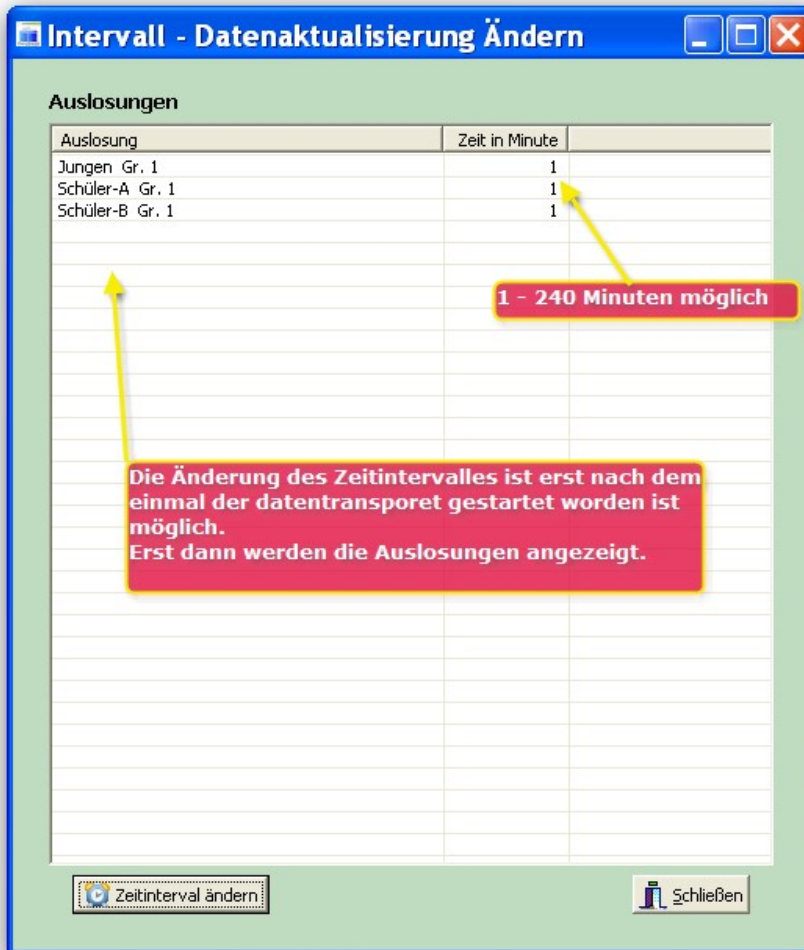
Intervall - Datenaktualisierung Ändern

Auslosungen

| Auslosung | Zeit in Minute |
|---|---|
| Jungen Gr. 1 | 1 |
| Schüler-A Gr. 1 | 1 |
| Schüler-B Gr. 1 | 1 |

1 - 240 Minuten möglich

Die Änderung des Zeitintervalles ist erst nach dem einmal der datentransporet gestartet worden ist möglich.
Erst dann werden die Auslosungen angezeigt.

Zeitinterval ändern

Schließen